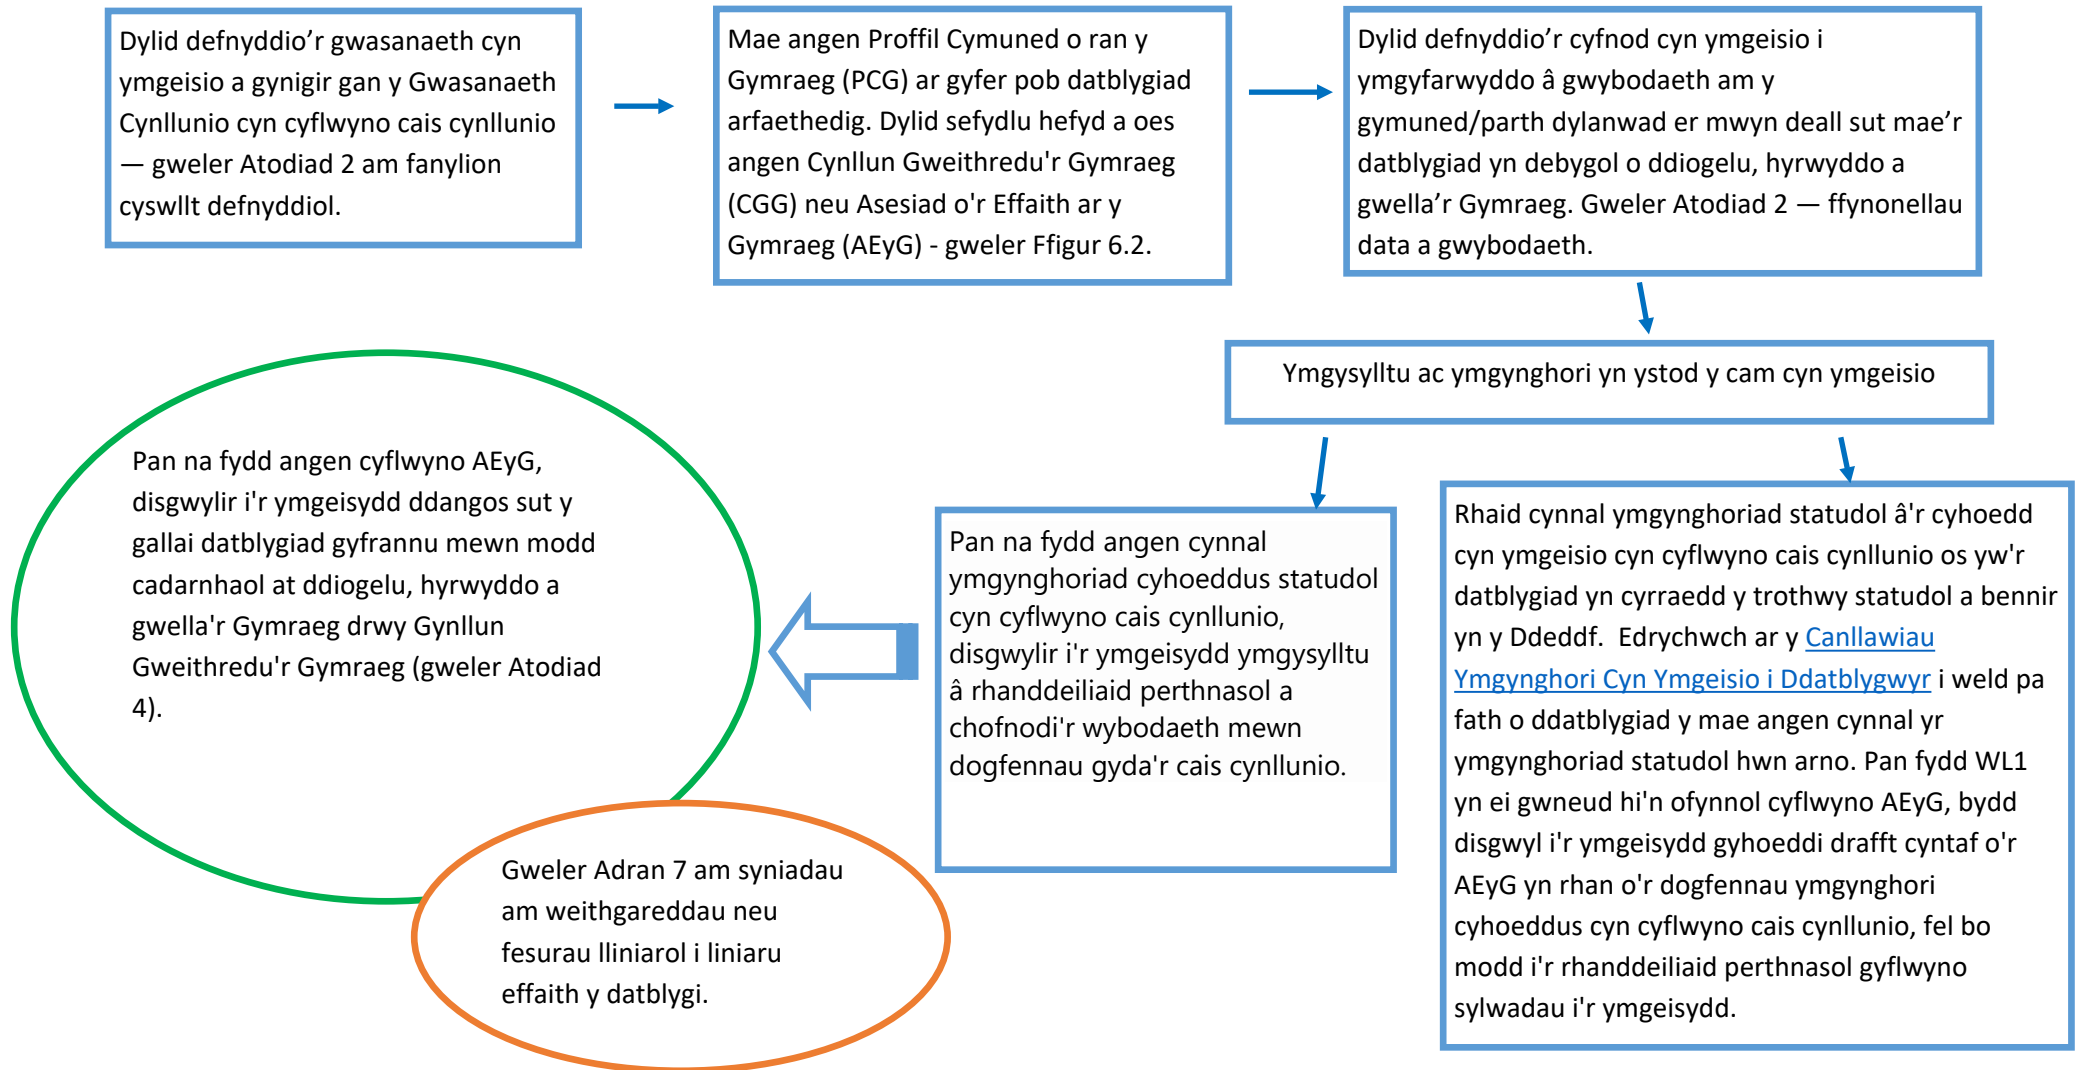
Dylid defnyddio’r gwasanaeth cyn ymgeisio a gynigir gan y Gwasanaeth Cynllunio cyn cyflwyno cais cynllunio — gweler Atodiad 2 am fanylion cyswllt defnyddiol.

Mae angen Proffil Cymuned o ran y Gymraeg (PCG) ar gyfer pob datblygiad arfaethedig. Dylid sefydlu hefyd a oes angen Cynllun Gweithredu'r Gymraeg (CGG) neu Asesiad o'r Effaith ar y Gymraeg (AEyG) - gweler Ffigur 6.2.

Dylid defnyddio’r cyfnod cyn ymgeisio i ymgyfarwyddo â gwybodaeth am y gymuned/parth dylanwad er mwyn deall sut mae’r datblygiad yn debygol o ddiogelu, hyrwyddo a gwella’r Gymraeg. Gweler Atodiad 2 — ffynonellau data a gwybodaeth.

Ymgysylltu ac ymgynghori yn ystod y cam cyn ymgeisio

Pan na fydd angen cyflwyno AEyG, disgwylir i'r ymgeisydd ddangos sut y gallai datblygiad gyfrannu mewn modd cadarnhaol at ddiogelu, hyrwyddo a gwella'r Gymraeg drwy Gynllun Gweithredu'r Gymraeg (gweler Atodiad 4).

Gweler Adran 7 am syniadau am weithgareddau neu fesurau lliniarol i liniaru effaith y datblygi.

Pan na fydd angen cynnal ymgynghoriad cyhoeddus statudol cyn cyflwyno cais cynllunio, disgwylir i'r ymgeisydd ymgysylltu â rhanddeiliaid perthnasol a chofnodi'r wybodaeth mewn dogfennau gyda'r cais cynllunio.

Rhaid cynnal ymgynghoriad statudol â'r cyhoedd cyn ymgeisio cyn cyflwyno cais cynllunio os yw'r datblygiad yn cyrraedd y trothwy statudol a bennir yn y Ddeddf. Edrychwch ar y Canllawiau Ymgynghori Cyn Ymgeisio i Ddatblygwyr i weld pa fath o ddatblygiad y mae angen cynnal yr ymgynghoriad statudol hwn arno. Pan fydd WL1 yn ei gwneud hi'n ofynnol cyflwyno AEyG, bydd disgwyl i'r ymgeisydd gyhoeddi drafft cyntaf o'r AEyG yn rhan o'r dogfennau ymgynghori cyhoeddus cyn cyflwyno cais cynllunio, fel bo modd i'r rhanddeiliaid perthnasol gyflwyno sylwadau i'r ymgeisydd.